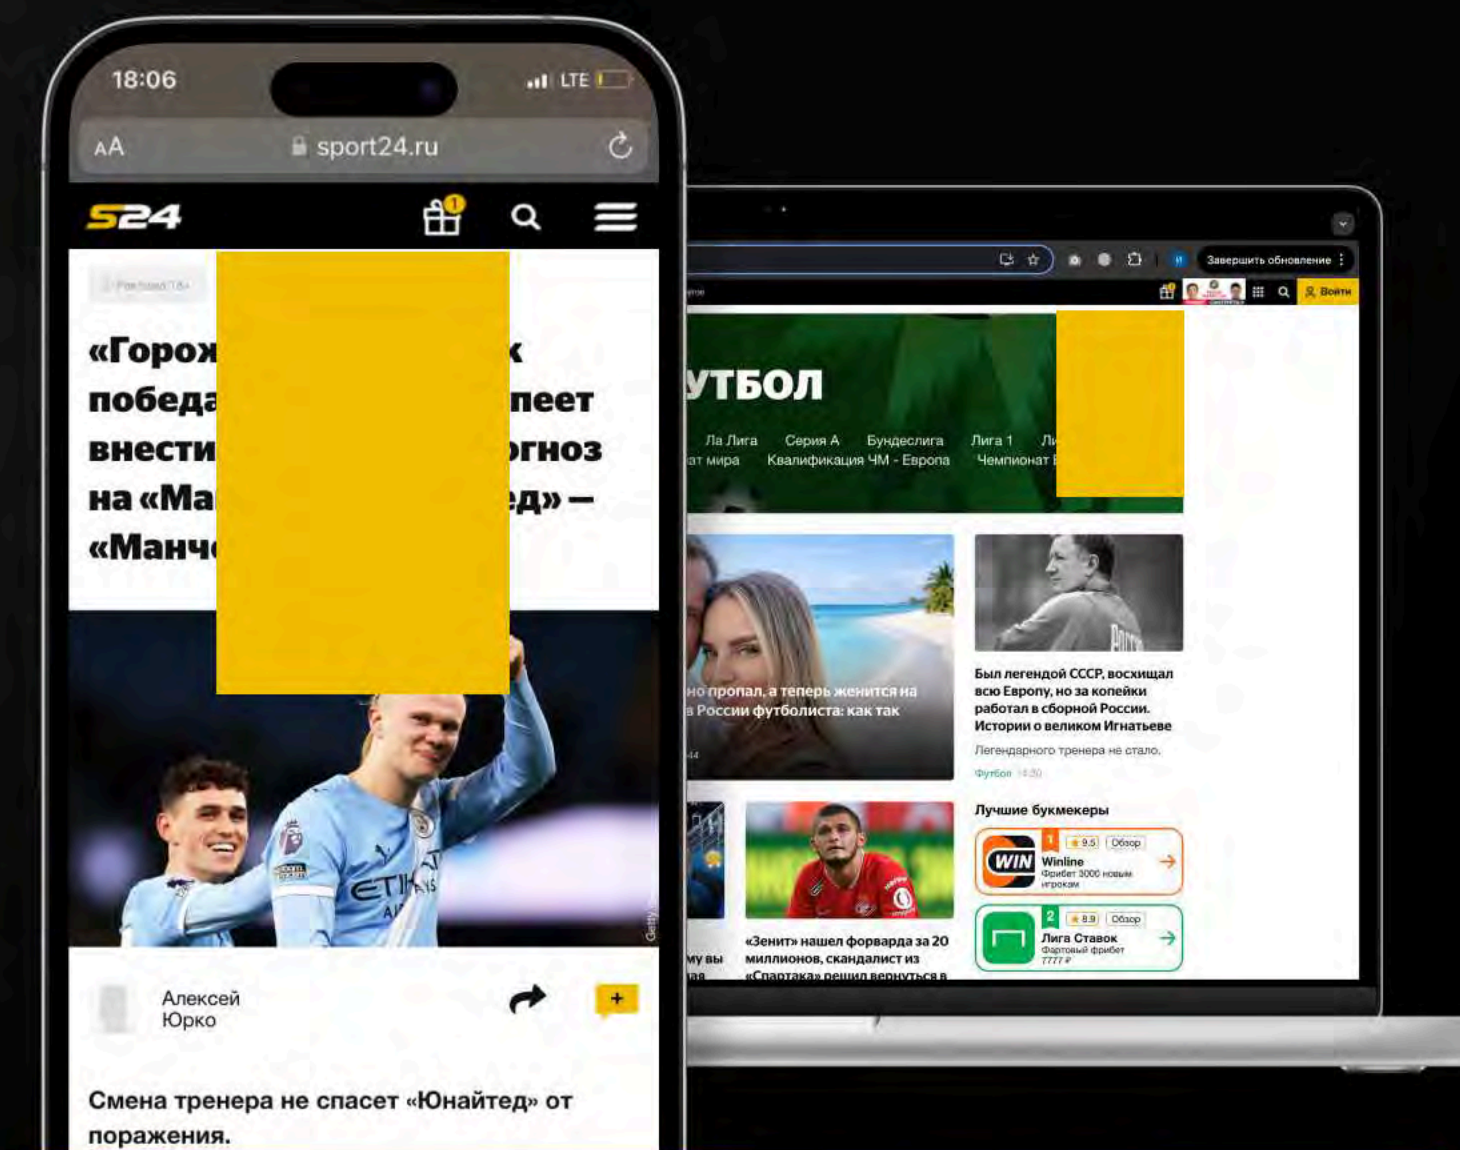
18:06
LTE
AA sport24.ru
S24
1
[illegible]
«Горо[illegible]к побед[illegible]пеет внести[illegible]гноз на «Ма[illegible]ед» — «Манч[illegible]

Алексей Юрко
+
Смена тренера не спасет «Юнайтед» от поражения.

Завершить обновление
Войти
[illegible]утбол
Ла Лига Серия А Бундеслига Лига 1 Ли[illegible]
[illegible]ат мира Квалификация ЧМ - Европа Чемпионат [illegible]
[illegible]но пропал, а теперь женится на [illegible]в России футболиста: как так
Был легендой СССР, восхищал всю Европу, но за копейки работал в сборной России. Истории о великом Игнатьеве
Легендарного тренера не стало.
Футбол 14:50
Лучшие букмекеры
1 9.5 Обзор
WIN Winline
Фрибет 3000 новым игрокам
2 8.9 Обзор
Лига Ставок
Фантовый фрибет 7777 ₽
«Зенит» нашел форварда за 20 миллионов, скандалист из «Спартака» решил вернуться в
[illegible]му вы